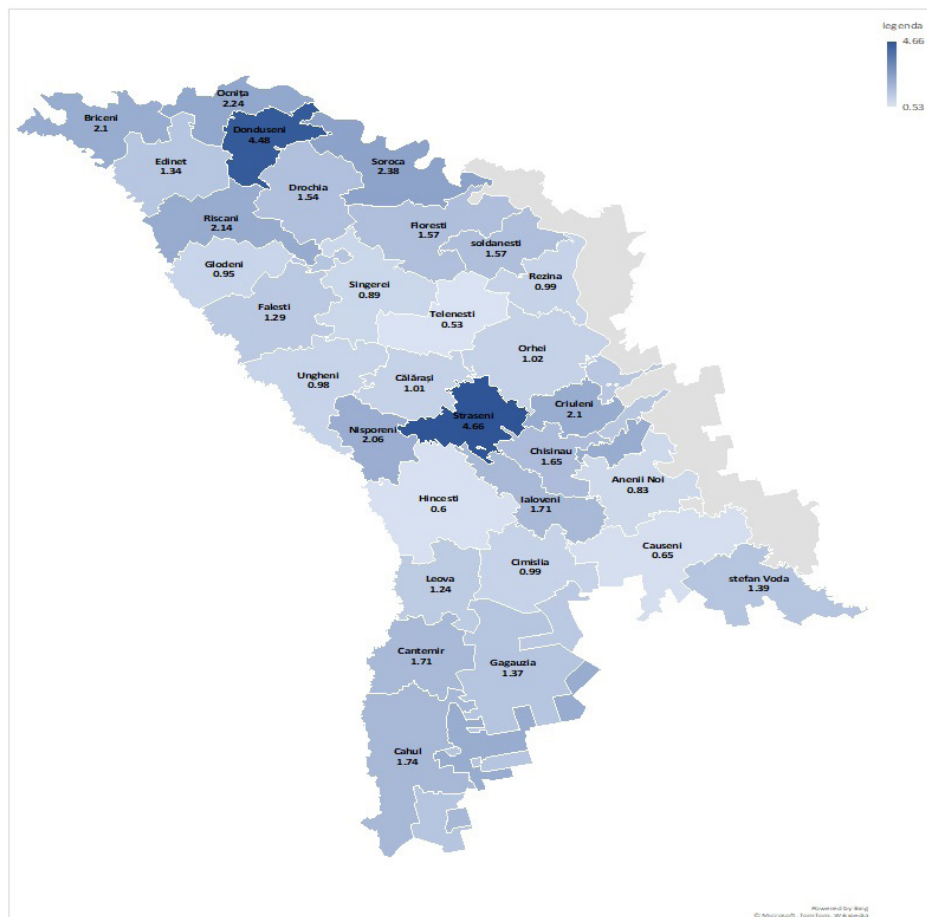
legenda
4.66
0.53

Ocnița
2.24

Briceni
2.1

Donduseni
4.48

Soroca
2.38

Edinet
1.34

Drochia
1.54

Riscani
2.14

Floresti
1.57

soldanesti
1.57

Glodeni
0.95

Rezina
0.99

Singerei
0.89

Falesti
1.29

Telenesti
0.53

Orhei
1.02

Ungheni
0.98

Călărași
1.01

Criuleni
2.1

Straseni
4.66

Nisporeni
2.06

Chisinau
1.65

Anenii Noi
0.83

Hincesti
0.6

Ialoveni
1.71

Causeni
0.65

Cimislia
0.99

Leova
1.24

stefan Voda
1.39

Cantemir
1.71

Gagauzia
1.37

Cahul
1.74

Powered by Bing
© Microsoft, TomTom, Wikipedia